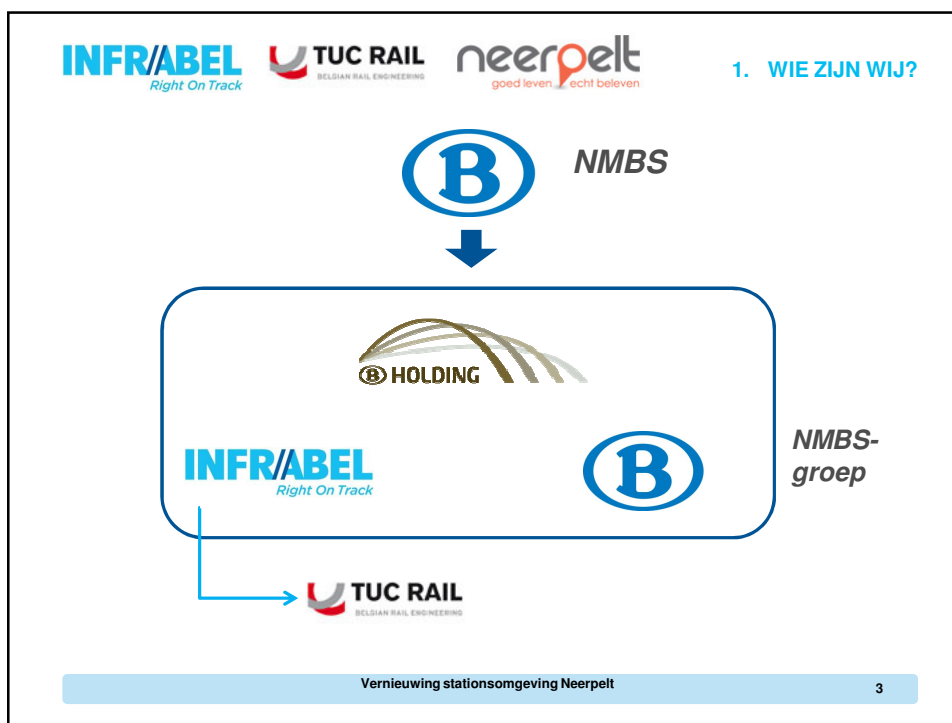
INFRABEL Right On Track

TUC RAIL BELGIAN RAIL ENGINEERING

neerpelt goed leven echt beleven

1. WIE ZIJN WIJ?

B

NMBS

B HOLDING

INFRABEL Right On Track

B

NMBS-groep

TUC RAIL BELGIAN RAIL ENGINEERING

Vernieuwing stationsomgeving Neerpelt

3